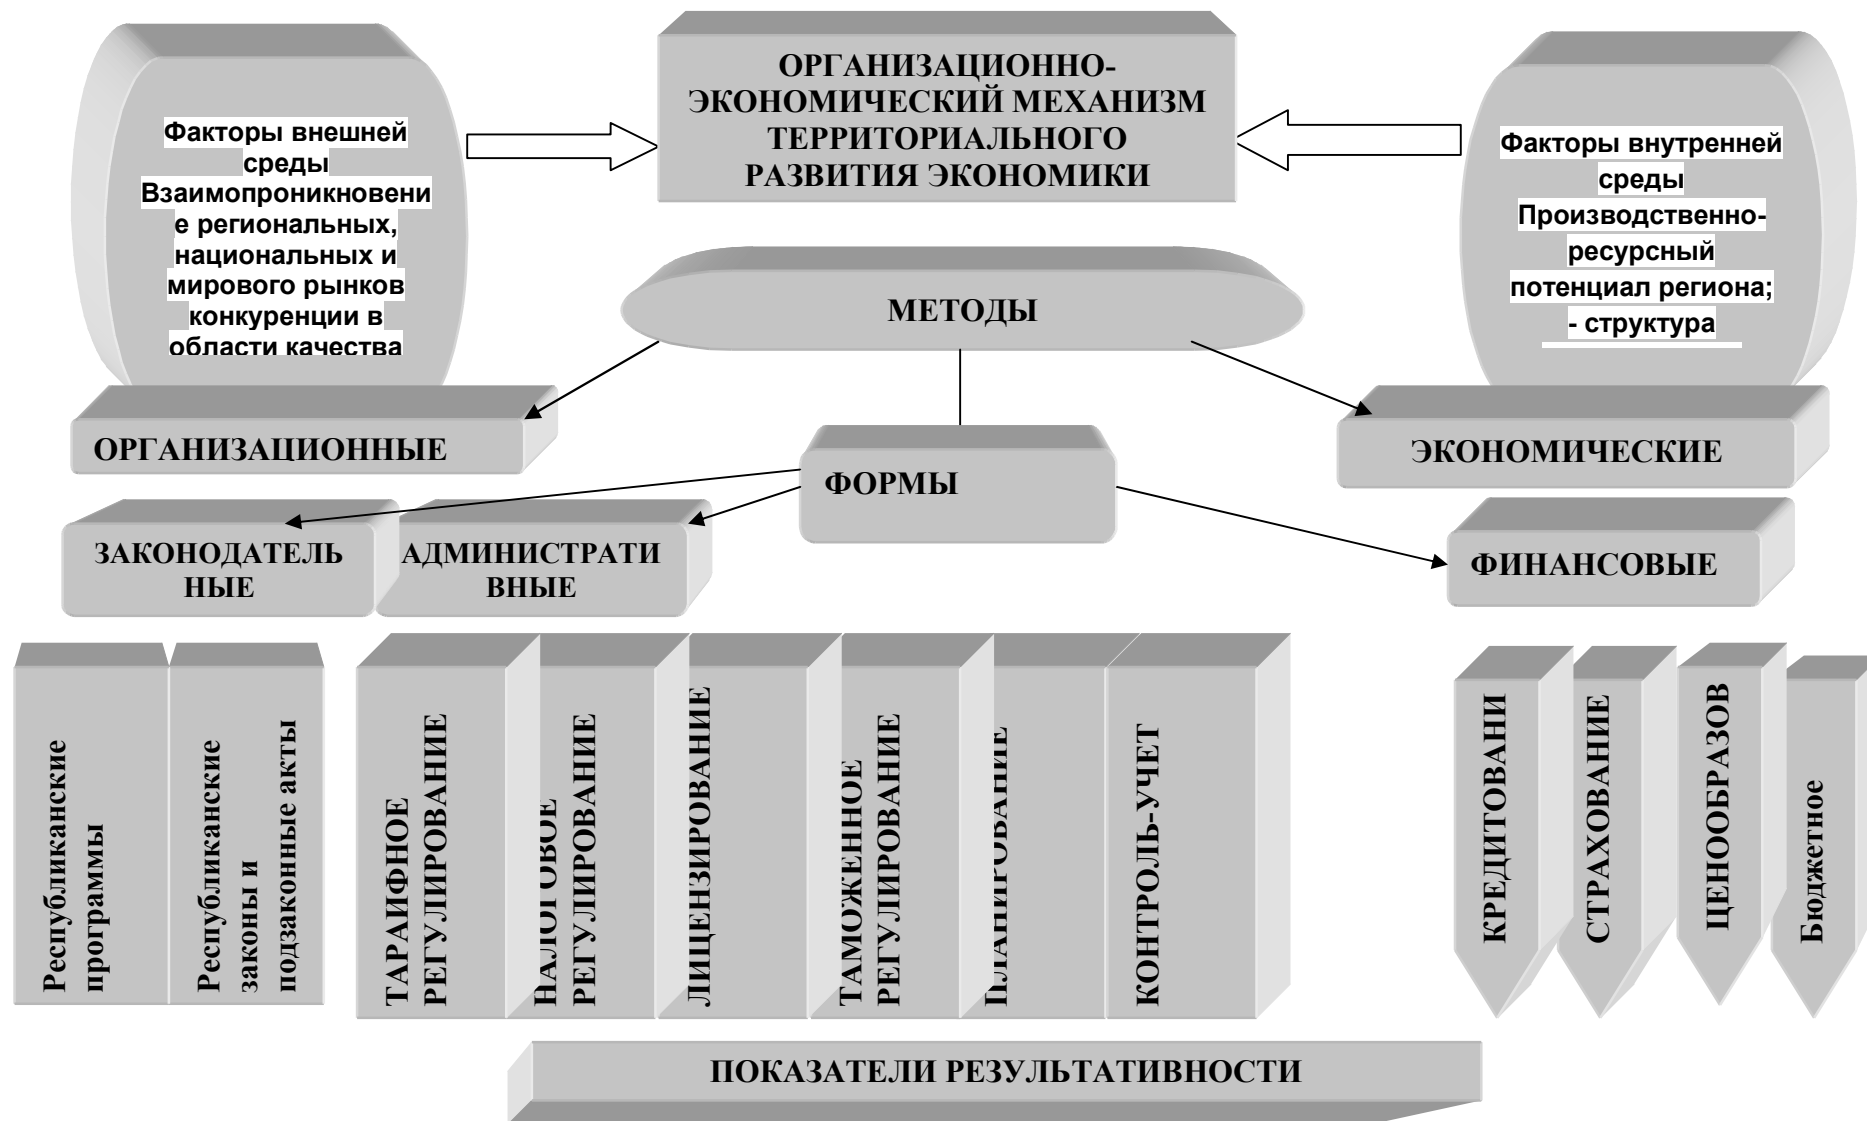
Факторы внешней среды Взаимопроникновение региональных, национальных и мирового рынков конкуренции в области качества

ОРГАНИЗАЦИОННО-ЭКОНОМИЧЕСКИЙ МЕХАНИЗМ ТЕРРИТОРИАЛЬНОГО РАЗВИТИЯ ЭКОНОМИКИ

Факторы внутренней среды Производственно-ресурсный потенциал региона; - структура

МЕТОДЫ

ОРГАНИЗАЦИОННЫЕ

ФОРМЫ

ЭКОНОМИЧЕСКИЕ

ЗАКОНОДАТЕЛЬНЫЕ

АДМИНИСТРАТИВНЫЕ

ФИНАНСОВЫЕ

Республиканские программы

Республиканские законы и подзаконные акты

ТАРАИФНОЕ РЕГУЛИРОВАНИЕ

НАЛОГОВОЕ РЕГУЛИРОВАНИЕ

ЛИЦЕНЗИРОВАНИЕ

ТАМОЖЕННОЕ РЕГУЛИРОВАНИЕ

ПЛАНИРОВАНИЕ

КОНТРОЛЬ-УЧЕТ

КРЕДИТОВАНИ

СТРАХОВАНИЕ

ЦЕНООБРАЗОВ

Бюджетное

ПОКАЗАТЕЛИ РЕЗУЛЬТАТИВНОСТИ